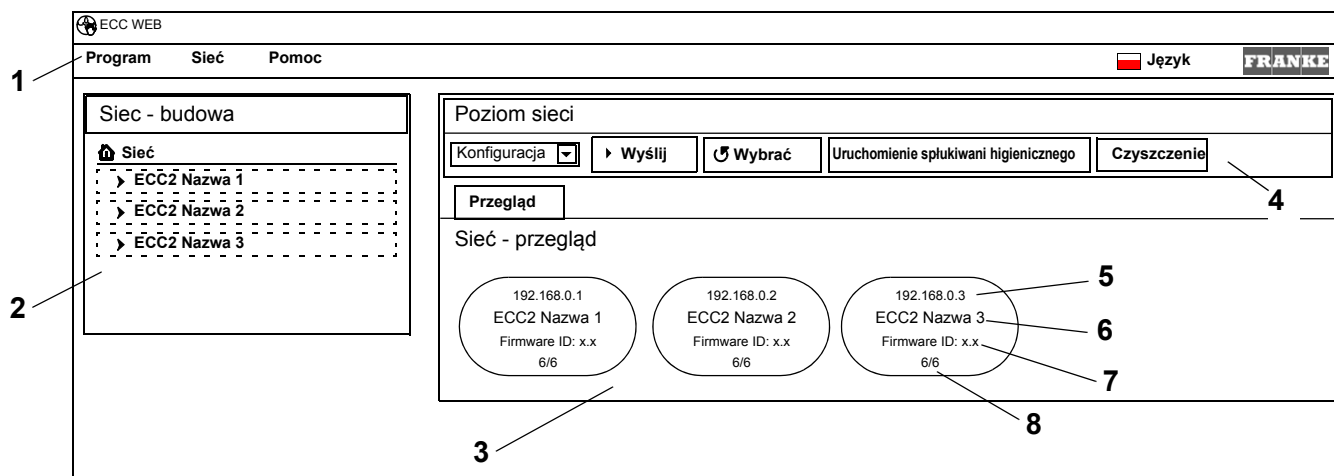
ECC WEB

Program Sieć Pomoc

Język FRANKE

1

Siec - budowa

Sieć

ECC2 Nazwa 1

ECC2 Nazwa 2

ECC2 Nazwa 3

2

Poziom sieci

Konfiguracja

Wyślij

Wybrać

Uruchomienie spłukiwani higienicznego

Czyszczenie

4

Przegląd

Sieć - przegląd

192.168.0.1
ECC2 Nazwa 1
Firmware ID: x.x
6/6

192.168.0.2
ECC2 Nazwa 2
Firmware ID: x.x
6/6

192.168.0.3
ECC2 Nazwa 3
Firmware ID: x.x
6/6

5

6

7

8

3